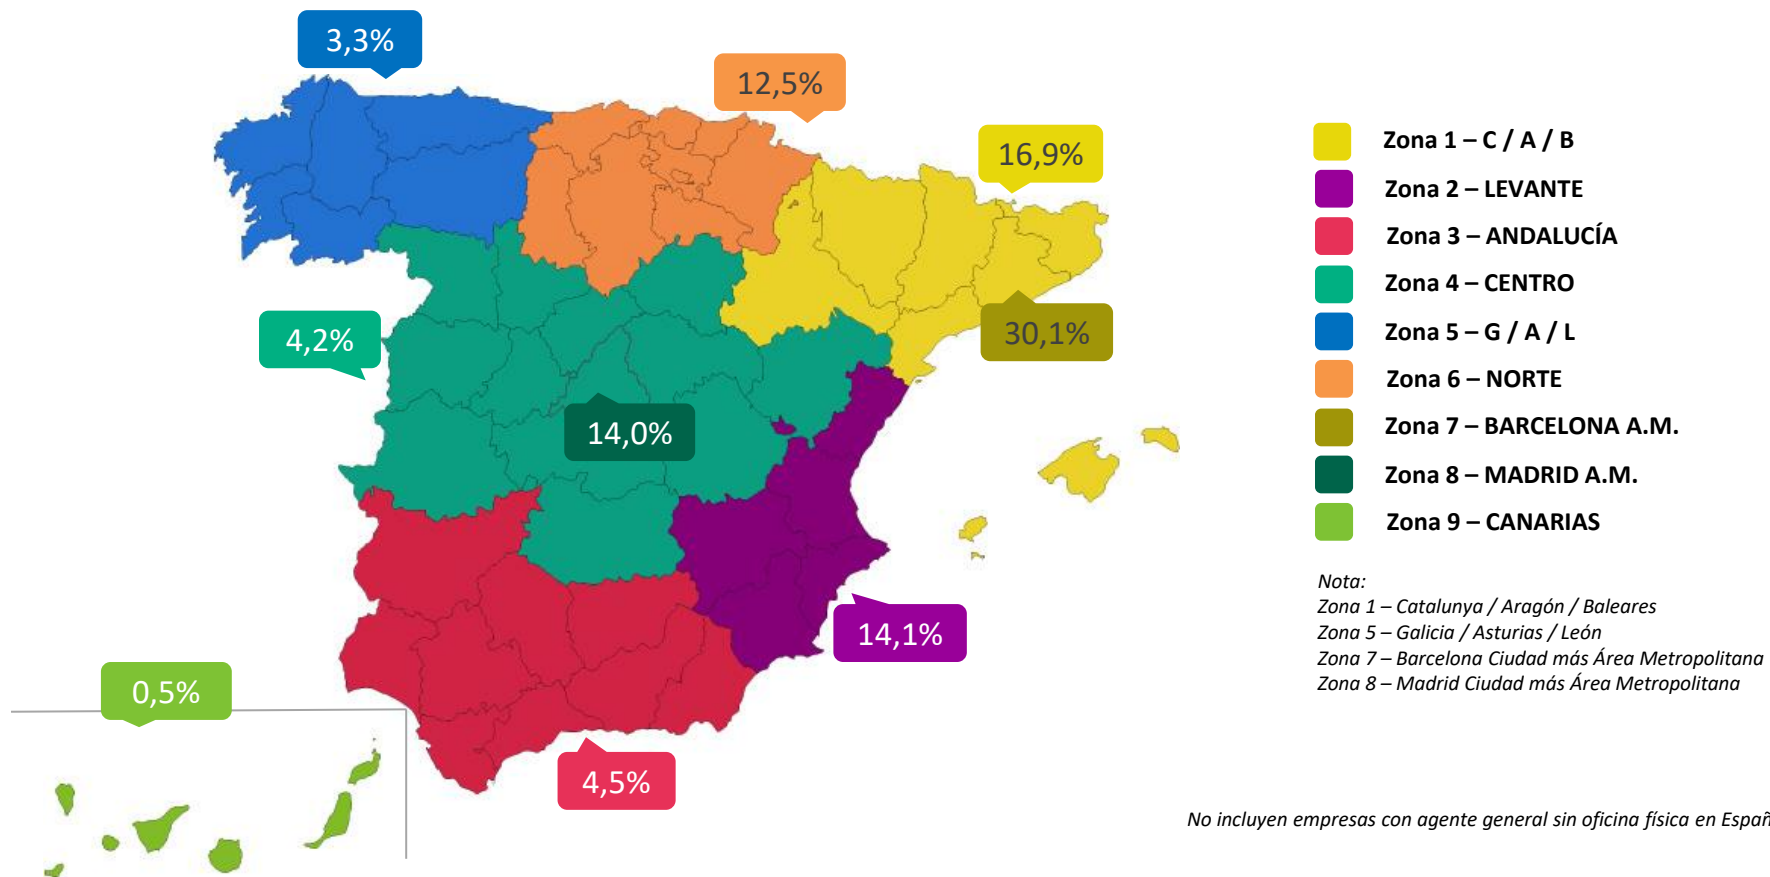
3,3%

12,5%

16,9%

4,2%

30,1%

14,0%

14,1%

0,5%

4,5%

Zona 1 – C / A / B
Zona 2 – LEVANTE
Zona 3 – ANDALUCÍA
Zona 4 – CENTRO
Zona 5 – G / A / L
Zona 6 – NORTE
Zona 7 – BARCELONA A.M.
Zona 8 – MADRID A.M.
Zona 9 – CANARIAS

Nota:
Zona 1 – Catalunya / Aragón / Baleares
Zona 5 – Galicia / Asturias / León
Zona 7 – Barcelona Ciudad más Área Metropolitana
Zona 8 – Madrid Ciudad más Área Metropolitana

No incluyen empresas con agente general sin oficina física en Españ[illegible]